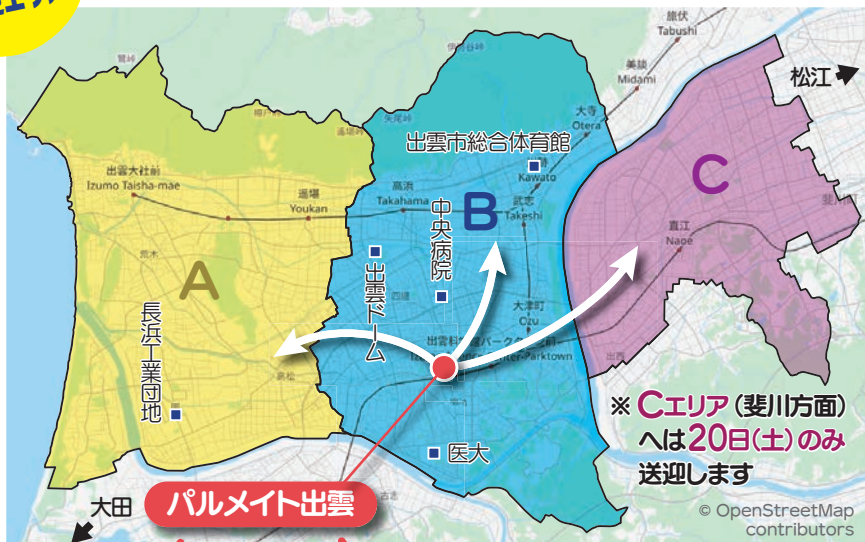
旅伏
Tabushi
美談
Midami
松江
大寺
Otera
出雲市総合体育館
川跡
Kawato
C
出雲大社前
Izumo Taisha-mae
遥堪
Youkan
高浜
Takahama
B
武志
Takeshi
中央病院
直江
Naoe
A
出雲ドーム
大津町
Ozu
長浜工業団地
出雲科学館パークタウン前
Izumo Science Center Parktown
医大
※ Cエリア（斐川方面）へは20日(土)のみ送迎します
大田
パルメイト出雲
© OpenStreetMap contributors